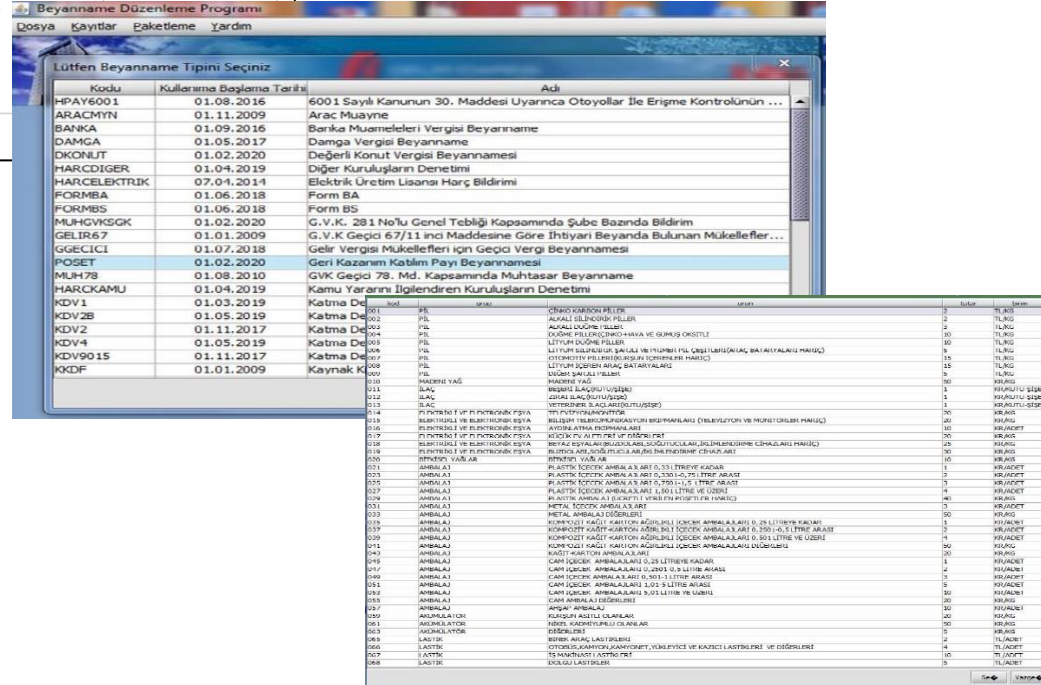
Beyanname Düzenleme Programı
Dosya Kayıtlar Paketleme Yardım

Lütfen Beyanname Tipini Seçiniz

| Kodu | Kullanıma Başlama Tarihi | Adı |
|---|---|---|
| HPAY6001 | 01.08.2016 | 6001 Sayılı Kanunun 30. Maddesi Uyarınca Otoyollar İle Erişme Kontrolünün ... |
| ARACMYN | 01.11.2009 | Arac Muayne |
| BANKA | 01.09.2016 | Banka Muameleleri Vergisi Beyanname |
| DAMGA | 01.05.2017 | Damga Vergisi Beyanname |
| DKONUT | 01.02.2020 | Değerli Konut Vergisi Beyannamesi |
| HARCDIGER | 01.04.2019 | Diğer Kuruluşların Denetimi |
| HARCELEKTRIK | 07.04.2014 | Elektrik Üretim Lisansı Harç Bildirimi |
| FORMBA | 01.06.2018 | Form BA |
| FORMBS | 01.06.2018 | Form BS |
| MUHGVKSGK | 01.02.2020 | G.V.K. 281 No'lu Genel Tebliği Kapsamında Şube Bazında Bildirim |
| GELIR67 | 01.01.2009 | G.V.K Geçici 67/11 inci Maddesine Göre İhtiyari Beyanda Bulunan Mükellefler... |
| GGECICI | 01.07.2018 | Gelir Vergisi Mükellefleri için Geçici Vergi Beyannamesi |
| POSET | 01.02.2020 | Geri Kazanım Katılım Payı Beyannamesi |
| MUH78 | 01.08.2010 | GVK Geçici 78. Md. Kapsamında Muhtasar Beyanname |
| HARCKAMU | 01.04.2019 | Kamu Yararını İlgilendiren Kuruluşların Denetimi |
| KDV1 | 01.03.2019 | Katma De |
| KDV2B | 01.05.2019 | Katma De |
| KDV2 | 01.11.2017 | Katma De |
| KDV4 | 01.05.2019 | Katma De |
| KDV9015 | 01.11.2017 | Katma De |
| KKDF | 01.01.2009 | Kaynak K |

| kod | grup | ürün | tutar | birim |
|---|---|---|---|---|
| 001 | PİL | ÇİNKO KARBON PİLLER | 2 | TL/KG |
| 002 | PİL | ALKALİ SİLİNDİRİK PİLLER | 2 | TL/KG |
| 003 | PİL | ALKALİ DÜĞME PİLLER | 3 | TL/KG |
| 004 | PİL | DÜĞME PİLLER(ÇİNKO-HAVA VE GÜMÜŞ OKSİTLİ | 10 | TL/KG |
| 005 | PİL | LİTYUM DÜĞME PİLLER | 10 | TL/KG |
| 006 | PİL | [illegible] | 5 | TL/KG |
| 007 | PİL | OTOMOTİV PİLLERİ(KURŞUN İÇERENLER HARİÇ) | 15 | TL/KG |
| 008 | PİL | LİTYUM İÇEREN ARAÇ BATARYALARI | 15 | TL/KG |
| 009 | PİL | DİĞER ŞARJLI PİLLER | 5 | TL/KG |
| 010 | MADENİ YAĞ | MADENİ YAĞ | 50 | KR/KG |
| 011 | İLAÇ | BEŞERİ İLAÇ(KUTU/ŞİŞE) | 1 | KR/KUTU-ŞİŞE |
| 012 | İLAÇ | ZİRAİ İLAÇ(KUTU/ŞİŞE) | 1 | KR/KUTU-ŞİŞE |
| 013 | İLAÇ | VETERİNER İLAÇLARI(KUTU/ŞİŞE) | 1 | KR/KUTU-ŞİŞE |
| 014 | ELEKTRİKLİ VE ELEKTRONİK EŞYA | TELEVİZYON/MONİTÖR | 20 | KR/KG |
| 015 | ELEKTRİKLİ VE ELEKTRONİK EŞYA | BİLİŞİM TELEKOMÜNİKASYON EKİPMANLARI (TELEVİZYON VE MONİTÖRLER HARİÇ) | 20 | KR/KG |
| 016 | ELEKTRİKLİ VE ELEKTRONİK EŞYA | AYDINLATMA EKİPMANLARI | 10 | KR/ADET |
| 017 | ELEKTRİKLİ VE ELEKTRONİK EŞYA | KÜÇÜK EV ALETLERİ VE DİĞERLERİ | 20 | KR/KG |
| 018 | ELEKTRİKLİ VE ELEKTRONİK EŞYA | BEYAZ EŞYALAR(BUZDOLABI,SOĞUTUCULAR,İKLİMLENDİRME CİHAZLARI HARİÇ) | 25 | KR/KG |
| 019 | ELEKTRİKLİ VE ELEKTRONİK EŞYA | BUZDOLABI,SOĞUTUCULAR,İKLİMLENDİRME CİHAZLARI | 30 | KR/KG |
| 020 | BİTKİSEL YAĞLAR | BİTKİSEL YAĞLAR | 10 | KR/KG |
| 021 | AMBALAJ | PLASTİK İÇECEK AMBALAJLARI 0,33 LİTREYE KADAR | 1 | KR/ADET |
| 023 | AMBALAJ | PLASTİK İÇECEK AMBALAJLARI 0,330 L-0,75 LİTRE ARASI | 2 | KR/ADET |
| 025 | AMBALAJ | PLASTİK İÇECEK AMBALAJLARI 0,750 L-1,5 LİTRE ARASI | 3 | KR/ADET |
| 027 | AMBALAJ | PLASTİK İÇECEK AMBALAJLARI 1,501 LİTRE VE ÜZERİ | 4 | KR/ADET |
| 029 | AMBALAJ | PLASTİK AMBALAJ (ÜCRETLİ VERİLEN POŞETLER HARİÇ) | 40 | KR/KG |
| 031 | AMBALAJ | METAL İÇECEK AMBALAJLARI | 3 | KR/ADET |
| 033 | AMBALAJ | METAL AMBALAJ DİĞERLERİ | 50 | KR/KG |
| 035 | AMBALAJ | KOMPOZİT KAĞIT-KARTON AĞIRLIKLI İÇECEK AMBALAJLARI 0,25 LİTREYE KADAR | 1 | KR/ADET |
| 037 | AMBALAJ | KOMPOZİT KAĞIT-KARTON AĞIRLIKLI İÇECEK AMBALAJLARI 0,250 L-0,5 LİTRE ARASI | 2 | KR/ADET |
| 039 | AMBALAJ | KOMPOZİT KAĞIT-KARTON AĞIRLIKLI İÇECEK AMBALAJLARI 0,501 LİTRE VE ÜZERİ | 4 | KR/ADET |
| 041 | AMBALAJ | KOMPOZİT KAĞIT KARTON AĞIRLIKLI İÇECEK AMBALAJLARI DİĞERLERİ | 50 | KR/KG |
| 043 | AMBALAJ | KAĞIT-KARTON AMBALAJLARI | 20 | KR/KG |
| 045 | AMBALAJ | CAM İÇECEK AMBALAJLARI 0,25 LİTREYE KADAR | 1 | KR/ADET |
| 047 | AMBALAJ | CAM İÇECEK AMBALAJLARI 0,2501 0,5 LİTRE ARASI | 2 | KR/ADET |
| 049 | AMBALAJ | CAM İÇECEK AMBALAJLARI 0,501-1 LİTRE ARASI | 3 | KR/ADET |
| 051 | AMBALAJ | CAM İÇECEK AMBALAJLARI 1,01-5 LİTRE ARASI | 5 | KR/ADET |
| 053 | AMBALAJ | CAM İÇECEK AMBALAJLARI 5,01 LİTRE VE ÜZERİ | 10 | KR/ADET |
| 055 | AMBALAJ | CAM AMBALAJ DİĞERLERİ | 20 | KR/KG |
| 057 | AMBALAJ | AHŞAP AMBALAJ | 10 | KR/ADET |
| 059 | AKÜMÜLATÖR | KURŞUN ASİTLİ OLANLAR | 20 | KR/KG |
| 061 | AKÜMÜLATÖR | NİKEL KADMİYUMLU OLANLAR | 50 | KR/KG |
| 063 | AKÜMÜLATÖR | DİĞERLERİ | 5 | KR/KG |
| 065 | LASTİK | BİNEK ARAÇ LASTİKLERİ | 2 | TL/ADET |
| 066 | LASTİK | OTOBÜS,KAMYON,KAMYONET,YÜKLEYİCİ VE KAZICI LASTİKLERİ VE DİĞERLERİ | 4 | TL/ADET |
| 067 | LASTİK | İŞ MAKİNASI LASTİKLERİ | 10 | TL/ADET |
| 068 | LASTİK | DOLGU LASTİKLER | 5 | TL/ADET |

Seç Vazgeç